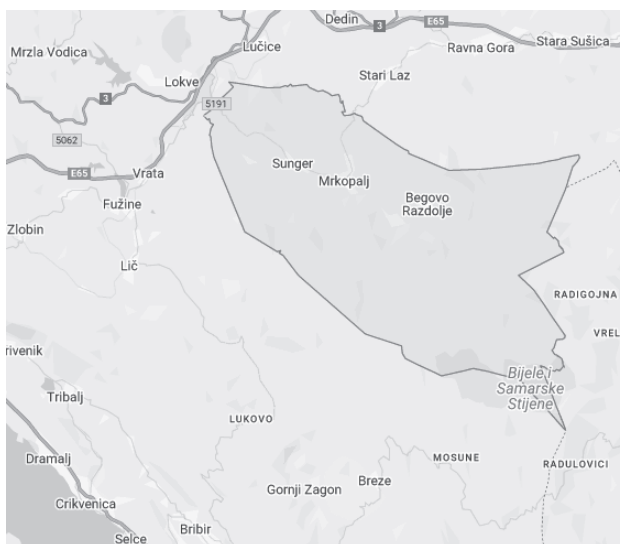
Dedin
3
E65
Mrzla Vodica
Lučice
Ravna Gora
Stara Sušica
Lokve
Stari Laz
3
5191
5062
E65
Vrata
Sunger
Mrkopalj
Begovo Razdolje
Fužine
Zlobin
Lič
RADIGOJNA
VREL
rivenik
Bijele i Samarske Stijene
Tribalj
LUKOVO
Dramalj
MOSUNE
RADULOVICI
Breze
Gornji Zagon
Crikvenica
Bribir
Selce